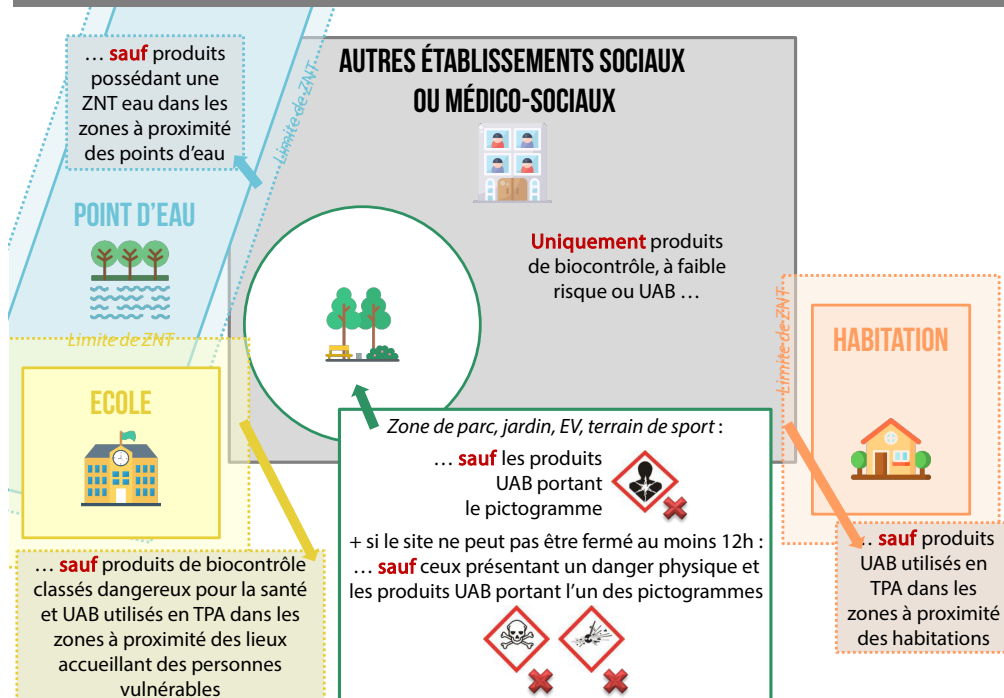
… sauf produits possédant une ZNT eau dans les zones à proximité des points d'eau

Limite de ZNT

AUTRES ÉTABLISSEMENTS SOCIAUX OU MÉDICO-SOCIAUX

POINT D'EAU

Uniquement produits de biocontrôle, à faible risque ou UAB …

Limite de ZNT

Limite de ZNT

HABITATION

ECOLE

Zone de parc, jardin, EV, terrain de sport :

… sauf les produits UAB portant le pictogramme

+ si le site ne peut pas être fermé au moins 12h :
… sauf ceux présentant un danger physique et les produits UAB portant l'un des pictogrammes

… sauf produits de biocontrôle classés dangereux pour la santé et UAB utilisés en TPA dans les zones à proximité des lieux accueillant des personnes vulnérables

… sauf produits UAB utilisés en TPA dans les zones à proximité des habitations